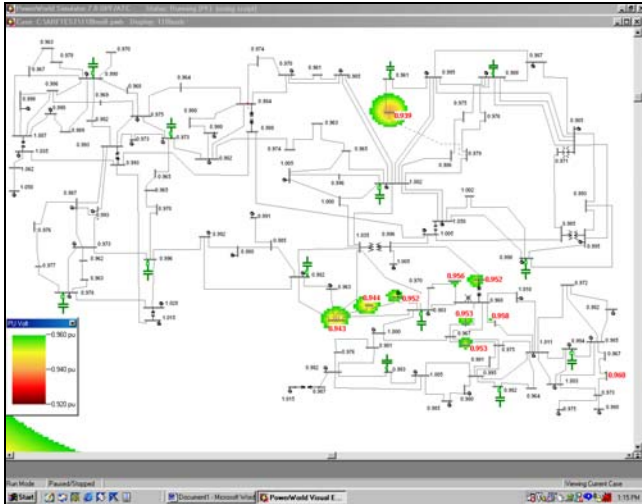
PowerWorld Simulator

0.939

0.956
0.952
0.944
0.952
0.943
0.953
0.958
0.953
0.960

PU Volt
0.960 pu
0.940 pu
0.920 pu

Run Mode | Paused/Stopped | Viewing Current Case

Start | Document1 - Microsoft Word | PowerWorld Visual E...